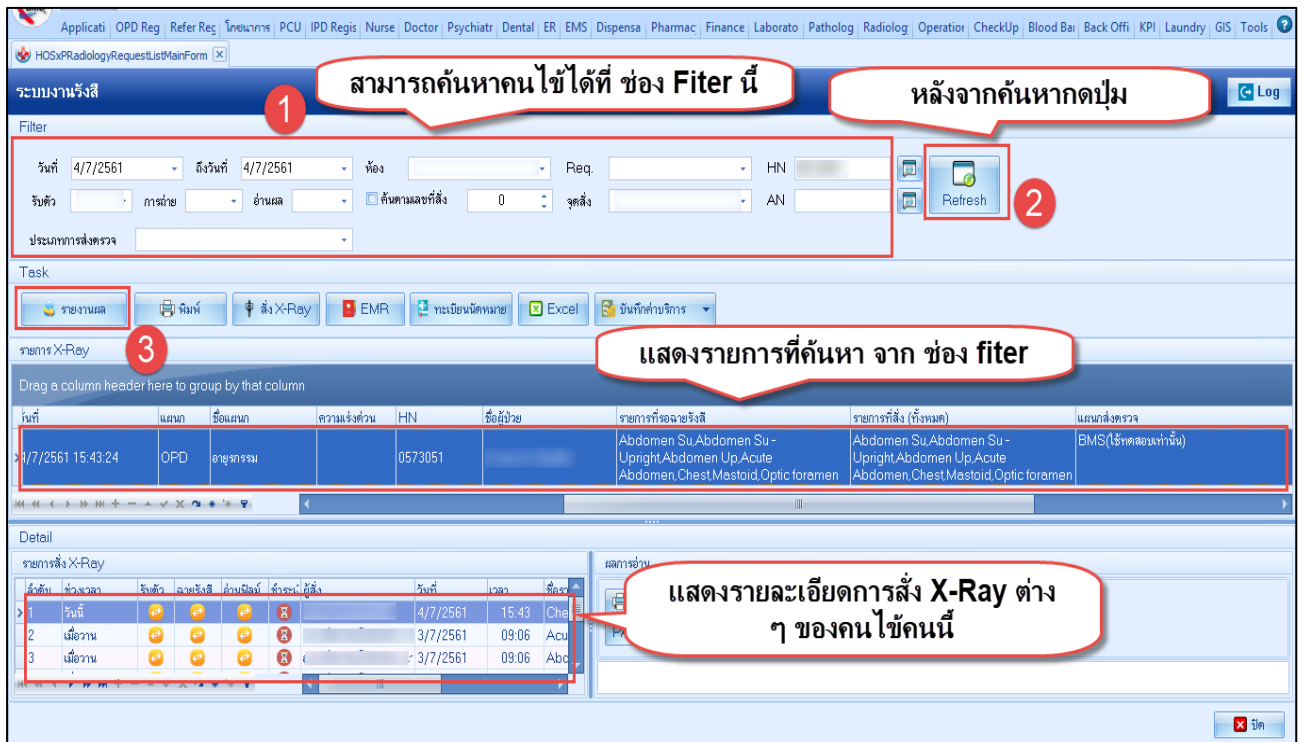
Applicati | OPD Reg | Refer Req | โภชนาการ | PCU | IPD Regis | Nurse | Doctor | Psychiatr | Dental | ER | EMS | Dispensa | Pharmac | Finance | Laborato | Patholog | Radiolog | Operatio | CheckUp | Blood Ba | Back Offi | KPI | Laundry | GIS | Tools

HOSxPRadiologyRequestListMainForm

ระบบงานรังสี

สามารถค้นหาคนไข้ได้ที่ ช่อง Fiter นี้

หลังจากค้นหากดปุ่ม

Log

Filter

1

วันที่ 4/7/2561 ถึงวันที่ 4/7/2561 ห้อง Req. HN

รับตัว การถ่าย อ่านผล ค้นตามเลขที่สั่ง 0 จุดสั่ง AN

ประเภทการส่งตรวจ

Refresh

2

Task

รายงานผล | พิมพ์ | สั่ง X-Ray | EMR | ทะเบียนนัดหมาย | Excel | บันทึกค่าบริการ

3

รายการ X-Ray

แสดงรายการที่ค้นหา จาก ช่อง fiter

Drag a column header here to group by that column

| วันที่ | แผนก | ชื่อแผนก | ความเร่งด่วน | HN | ชื่อผู้ป่วย | รายการที่รอฉายรังสี | รายการที่สั่ง (ทั้งหมด) | แผนกส่งตรวจ |
|---|---|---|---|---|---|---|---|---|
| 4/7/2561 15:43:24 | OPD | อายุรกรรม | | 0573051 | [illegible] | Abdomen Su,Abdomen Su - Upright,Abdomen Up,Acute Abdomen,Chest,Mastoid,Optic foramen | Abdomen Su,Abdomen Su - Upright,Abdomen Up,Acute Abdomen,Chest,Mastoid,Optic foramen | BMS(ใช้ทดสอบเท่านั้น) |

Detail

รายการสั่ง X-Ray

ผลการอ่าน

| ลำดับ | ช่วงเวลา | รับตัว | ฉายรังสี | อ่านฟิล์ม | ชำระเงิน | ผู้สั่ง | วันที่ | เวลา | ชื่อรายการ |
|---|---|---|---|---|---|---|---|---|---|
| 1 | วันนี้ | | | | | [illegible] | 4/7/2561 | 15:43 | Che |
| 2 | เมื่อวาน | | | | | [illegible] | 3/7/2561 | 09:06 | Acu |
| 3 | เมื่อวาน | | | | | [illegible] | 3/7/2561 | 09:06 | Abd |

แสดงรายละเอียดการสั่ง X-Ray ต่าง ๆ ของคนไข้คนนี้

ปิด